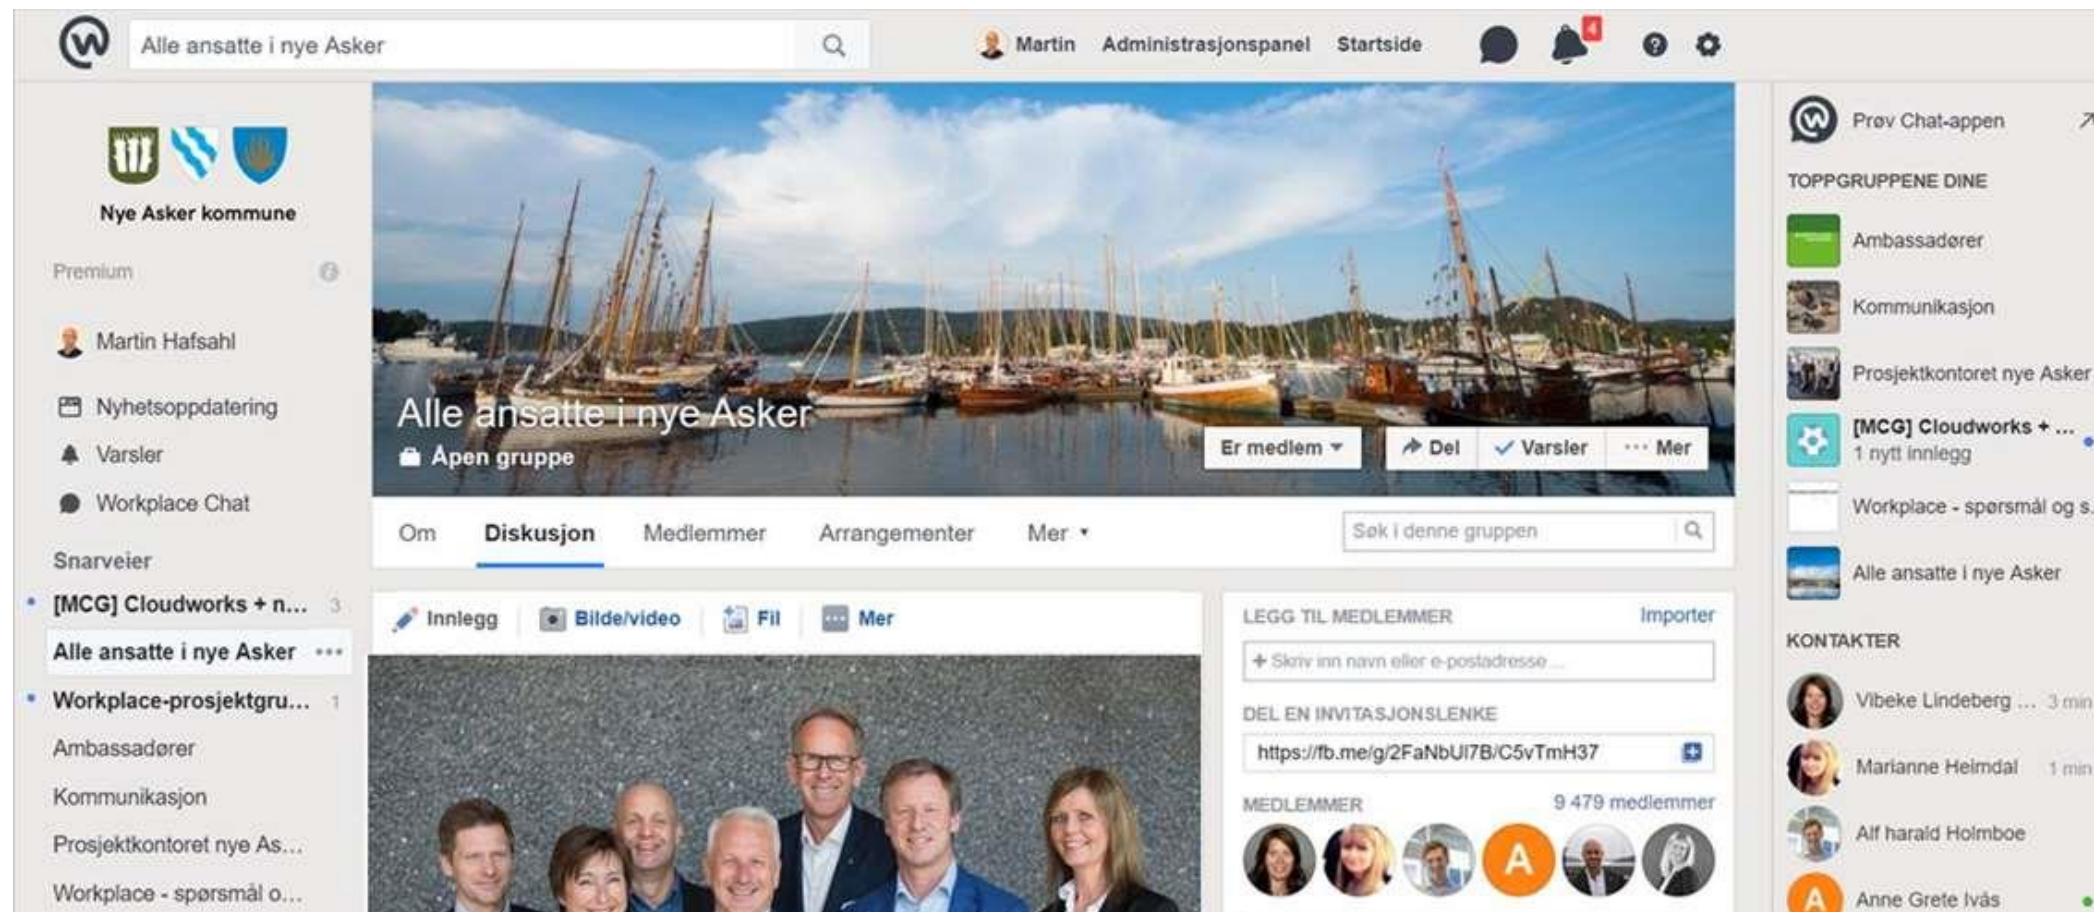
Alle ansatte i nye Asker

Martin Administrasjonspanel Startside

4

Nye Asker kommune

Premium

Martin Hafsahl

Nyhetsoppdatering

Varsler

Workplace Chat

Snarveier

[MCG] Cloudworks + n... 3

Alle ansatte i nye Asker ···

Workplace-prosjektgru... 1

Ambassadører

Kommunikasjon

Prosjektkontoret nye As...

Workplace - spørsmål o...

Alle ansatte i nye Asker

Åpen gruppe

Er medlem ▾

Del

Varsler

··· Mer

Om

Diskusjon

Medlemmer

Arrangementer

Mer ▾

Søk i denne gruppen

Innlegg

Bilde/video

Fil

Mer

LEGG TIL MEDLEMMER

Importer

+ Skriv inn navn eller e-postadresse ...

DEL EN INVITASJONSLENKE

https://fb.me/g/2FaNbUi7B/C5vTmH37

MEDLEMMER

9 479 medlemmer

A

Prøv Chat-appen

TOPPGRUPPENE DINE

Ambassadører

Kommunikasjon

Prosjektkontoret nye Asker

[MCG] Cloudworks + ...

1 nytt innlegg

Workplace - spørsmål og s

Alle ansatte i nye Asker

KONTAKTER

Vibeke Lindeberg ... 3 min

Marianne Heimdal 1 min

Alf harald Holmboe

A

Anne Grete Ivås